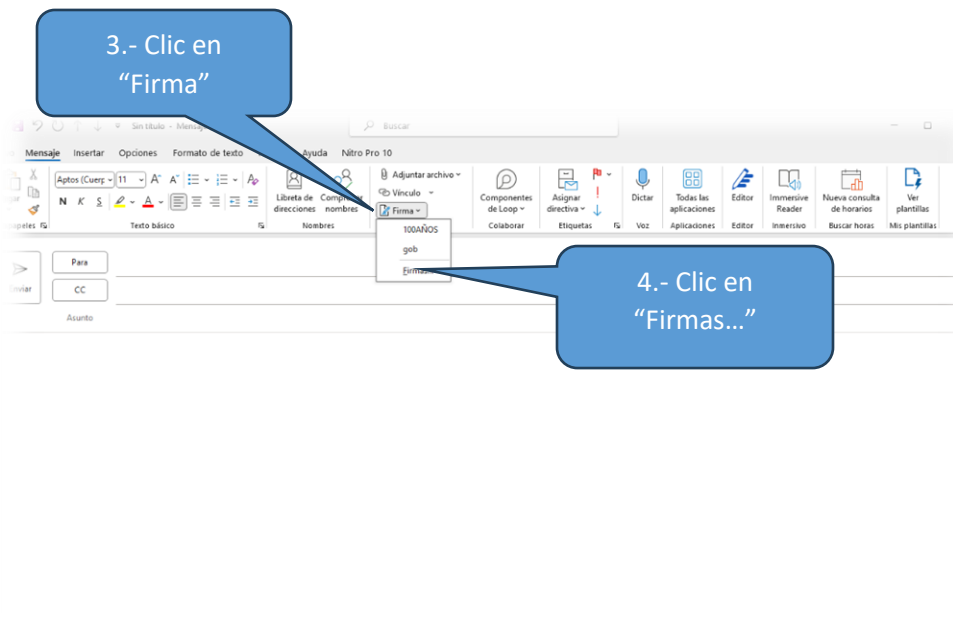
3.- Clic en "Firma"

Sin título - Mensa

Buscar

Mensaje Insertar Opciones Formato de texto Ayuda Nitro Pro 10

Aptos (Cuerp 11 A A

N K S A

Texto básico

Libreta de direcciones Compr nombres

Nombres

Adjuntar archivo

Vínculo

Firma

100AÑOS

gob

Firmas...

Componentes de Loop

Colaborar

Asignar directiva

Etiquetas

Dictar

Voz

Todas las aplicaciones

Aplicaciones

Editor

Editor

Immersive Reader

Inmersivo

Nueva consulta de horarios

Buscar horas

Ver plantillas

Mis plantillas

apeles

Enviar

Para

CC

Asunto

4.- Clic en "Firmas..."